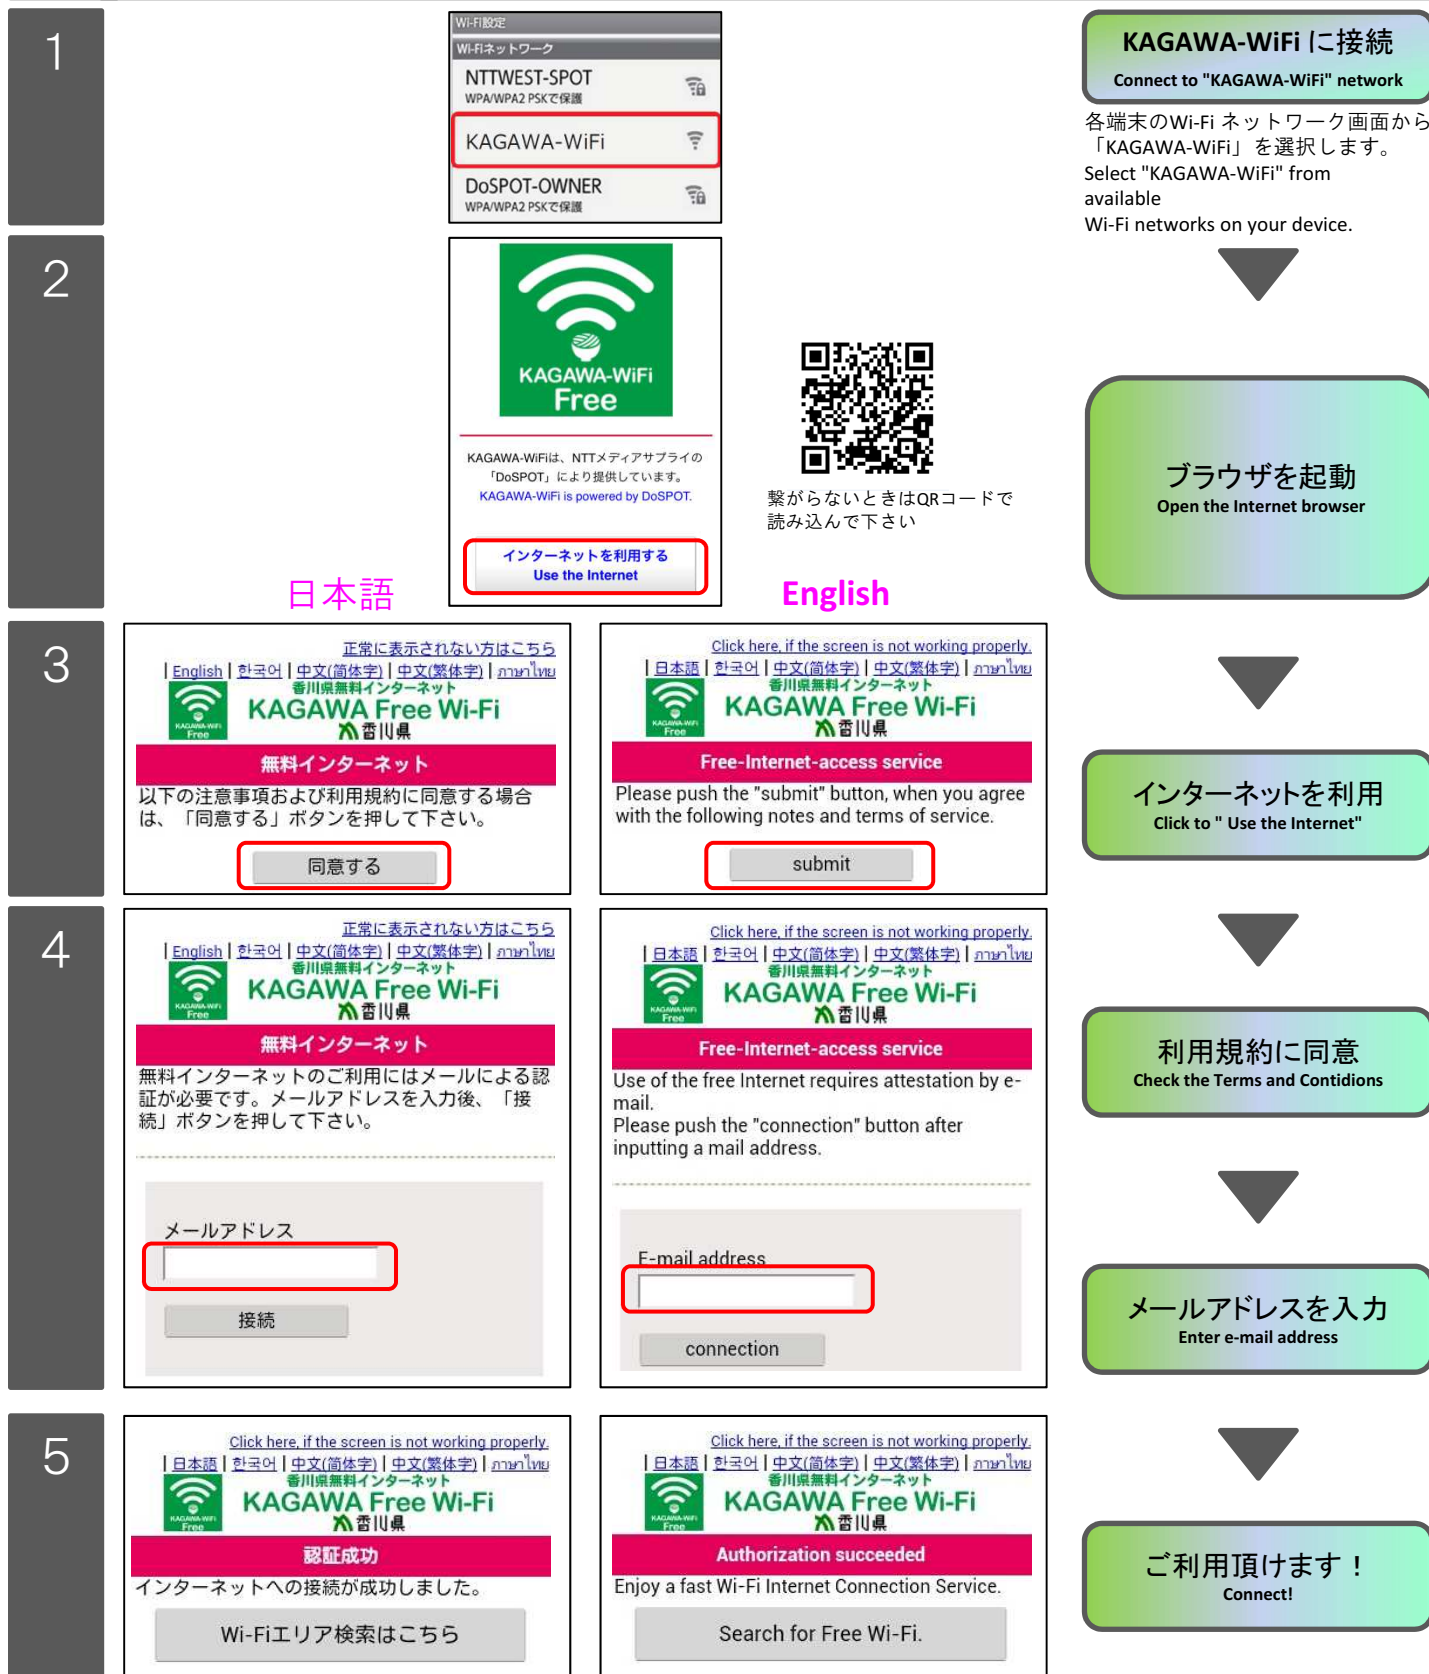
1

Wi-Fi設定
Wi-Fiネットワーク
NTTWEST-SPOT
WPA/WPA2 PSKで保護
KAGAWA-WiFi
DoSPOT-OWNER
WPA/WPA2 PSKで保護

KAGAWA-WiFi に接続
Connect to "KAGAWA-WiFi" network
各端末のWi-Fi ネットワーク画面から「KAGAWA-WiFi」を選択します。
Select "KAGAWA-WiFi" from available
Wi-Fi networks on your device.

2

KAGAWA-WiFi
Free
KAGAWA-WiFiは、NTTメディアサプライの「DoSPOT」により提供しています。
KAGAWA-WiFi is powered by DoSPOT.
インターネットを利用する
Use the Internet

繋がらないときはQRコードで読み込んで下さい

ブラウザを起動
Open the Internet browser

日本語

English

3

正常に表示されない方はこちら
| English | 한국어 | 中文(简体字) | 中文(繁体字) | ภาษาไทย
香川県無料インターネット
KAGAWA Free Wi-Fi
香川県
無料インターネット
以下の注意事項および利用規約に同意する場合は、「同意する」ボタンを押して下さい。
同意する

Click here, if the screen is not working properly.
| 日本語 | 한국어 | 中文(简体字) | 中文(繁体字) | ภาษาไทย
香川県無料インターネット
KAGAWA Free Wi-Fi
香川県
Free-Internet-access service
Please push the "submit" button, when you agree with the following notes and terms of service.
submit

インターネットを利用
Click to " Use the Internet"

4

正常に表示されない方はこちら
| English | 한국어 | 中文(简体字) | 中文(繁体字) | ภาษาไทย
香川県無料インターネット
KAGAWA Free Wi-Fi
香川県
無料インターネット
無料インターネットのご利用にはメールによる認証が必要です。メールアドレスを入力後、「接続」ボタンを押して下さい。
メールアドレス
接続

Click here, if the screen is not working properly.
| 日本語 | 한국어 | 中文(简体字) | 中文(繁体字) | ภาษาไทย
香川県無料インターネット
KAGAWA Free Wi-Fi
香川県
Free-Internet-access service
Use of the free Internet requires attestation by e-mail.
Please push the "connection" button after inputting a mail address.
E-mail address
connection

利用規約に同意
Check the Terms and Contidions

メールアドレスを入力
Enter e-mail address

5

Click here, if the screen is not working properly.
| 日本語 | 한국어 | 中文(简体字) | 中文(繁体字) | ภาษาไทย
香川県無料インターネット
KAGAWA Free Wi-Fi
香川県
認証成功
インターネットへの接続が成功しました。
Wi-Fiエリア検索はこちら

Click here, if the screen is not working properly.
| 日本語 | 한국어 | 中文(简体字) | 中文(繁体字) | ภาษาไทย
香川県無料インターネット
KAGAWA Free Wi-Fi
香川県
Authorization succeeded
Enjoy a fast Wi-Fi Internet Connection Service.
Search for Free Wi-Fi.

ご利用頂けます！
Connect!